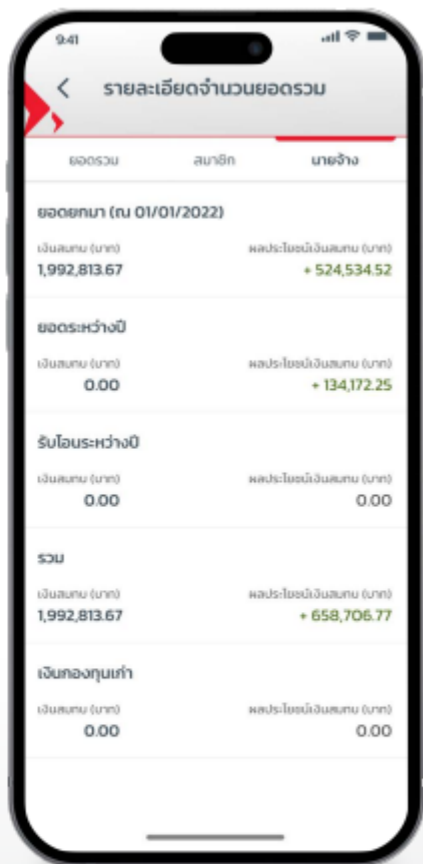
9:41

<

รายละเอียดจำนวนยอดรวม

ยอดรวม

สมาชิก

นายจ้าง

ยอดยกมา (ณ 01/01/2022)

เงินสมทบ (บาท)
1,992,813.67

ผลประโยชน์เงินสมทบ (บาท)
+ 524,534.52

ยอดระหว่างปี

เงินสมทบ (บาท)
0.00

ผลประโยชน์เงินสมทบ (บาท)
+ 134,172.25

รับโอนระหว่างปี

เงินสมทบ (บาท)
0.00

ผลประโยชน์เงินสมทบ (บาท)
0.00

รวม

เงินสมทบ (บาท)
1,992,813.67

ผลประโยชน์เงินสมทบ (บาท)
+ 658,706.77

เงินกองทุนเก่า

เงินสมทบ (บาท)
0.00

ผลประโยชน์เงินสมทบ (บาท)
0.00